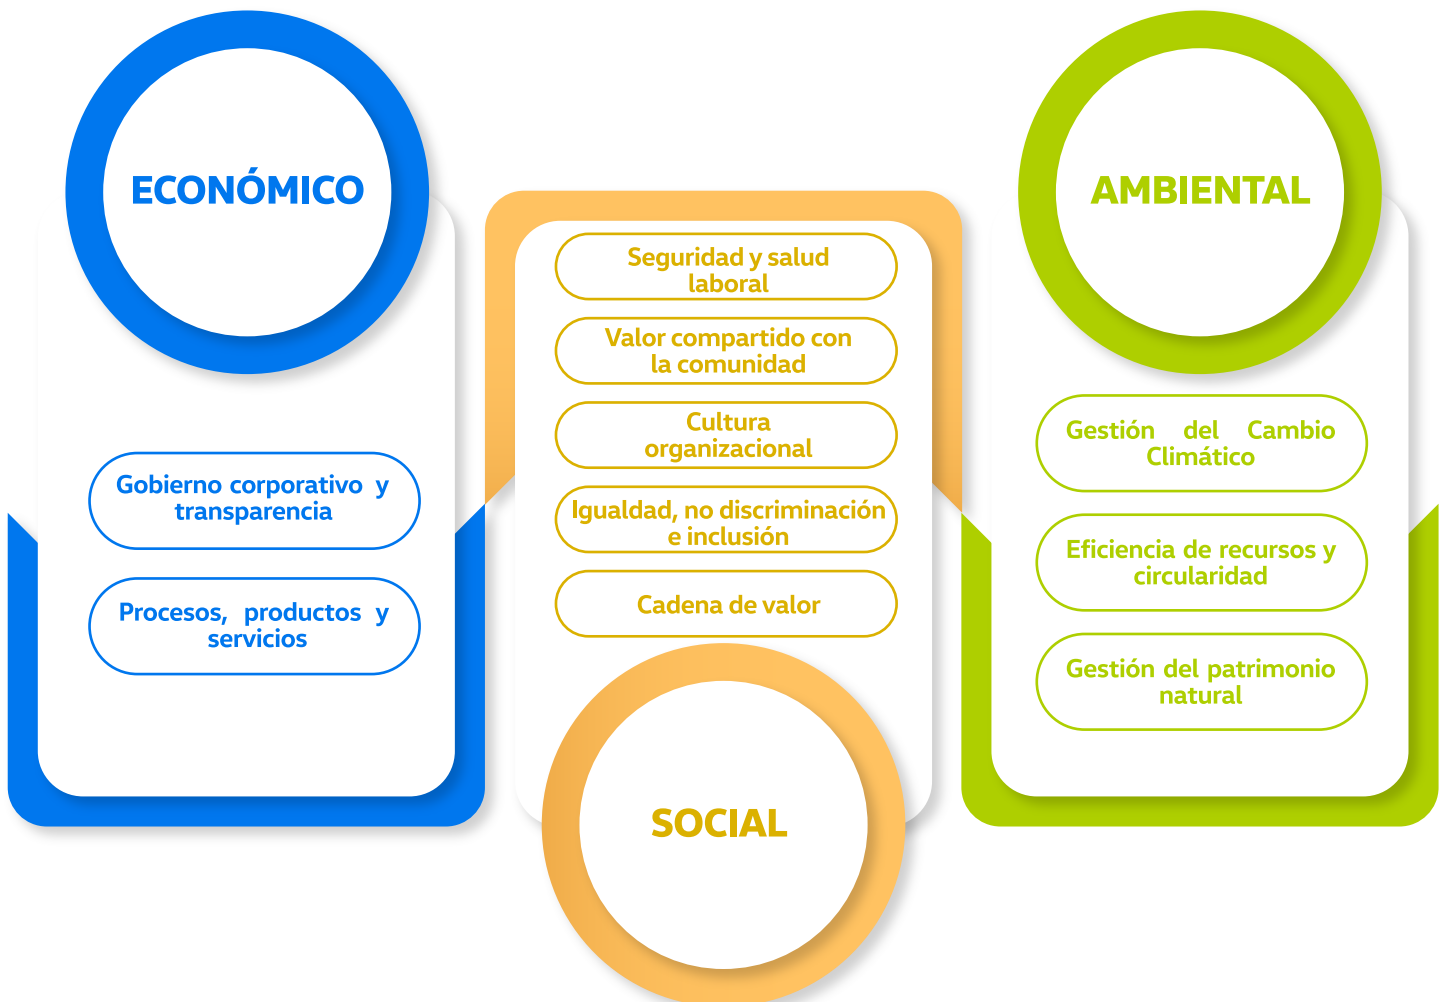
ECONÓMICO

Gobierno corporativo y transparencia

Procesos, productos y servicios

Seguridad y salud laboral

Valor compartido con la comunidad

Cultura organizacional

Igualdad, no discriminación e inclusión

Cadena de valor

SOCIAL

AMBIENTAL

Gestión del Cambio Climático

Eficiencia de recursos y circularidad

Gestión del patrimonio natural